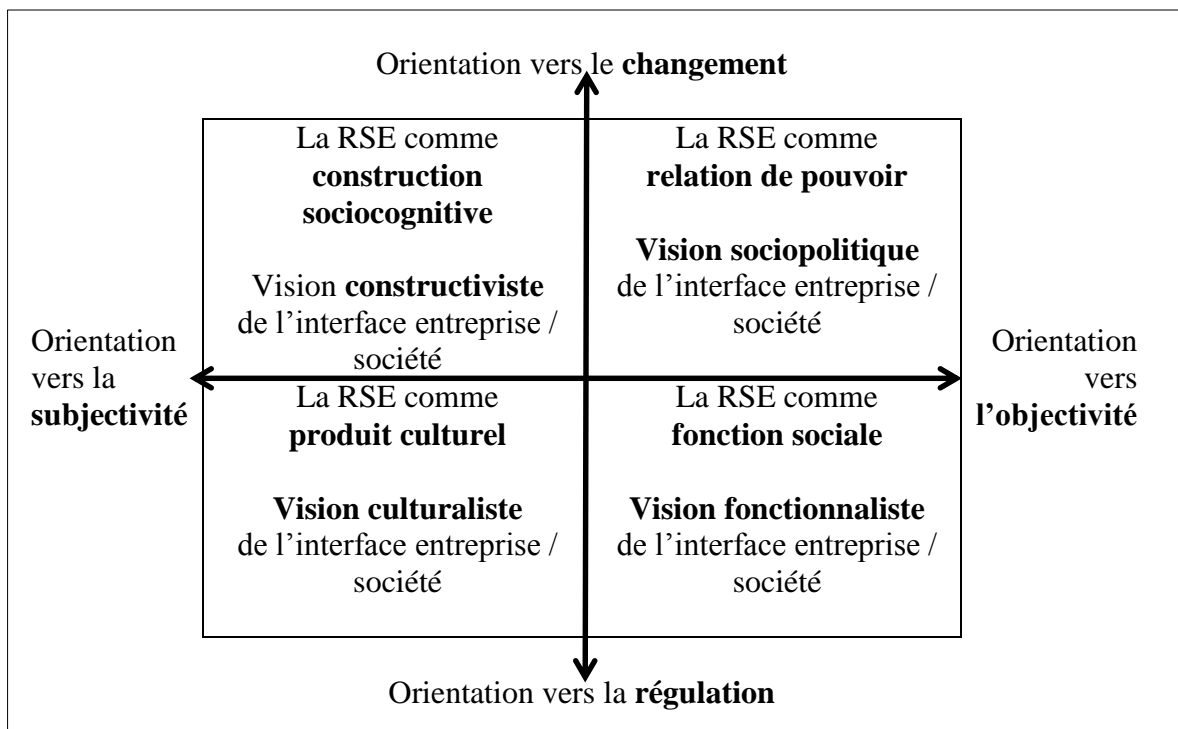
Orientation vers le changement

La RSE comme construction sociocognitive

Vision constructiviste de l'interface entreprise / société

La RSE comme relation de pouvoir

Vision sociopolitique de l'interface entreprise / société

Orientation vers la subjectivité

Orientation vers l'objectivité

La RSE comme produit culturel

Vision culturaliste de l'interface entreprise / société

La RSE comme fonction sociale

Vision fonctionnaliste de l'interface entreprise / société

Orientation vers la régulation